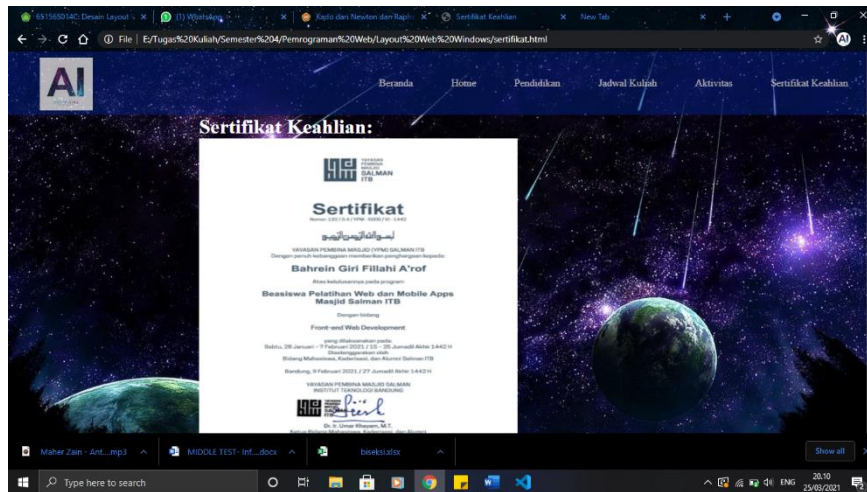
6515650140: Desain Layout × (1) WhatsApp × Kado dari Newton dan Raph × Sertifikat Keahlian × New Tab × +

File | E:/Tugas%20Kuliah/Semester%204/Pemrograman%20Web/Layout%20Web%20Windows/sertifikat.html

AI

Beranda Home Pendidikan Jadwal Kuliah Aktivitas Sertifikat Keahlian

Sertifikat Keahlian:

YAYASAN PEMBINA MASJID SALMAN ITB

Sertifikat

Nomor: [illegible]

بسم الله الرحمن الرحيم

YAYASAN PEMBINA MASJID (YPM) SALMAN ITB
Dengan penuh kebanggaan memberikan penghargaan kepada:

Bahrein Giri Fillahi A'rof

Atas keberhasilannya pada program

Beasiswa Pelatihan Web dan Mobile Apps Masjid Salman ITB

Dengan bidang

Front-end Web Development

yang dilaksanakan pada:
Sabtu, 28 Januari - 7 Februari 2021 / 15 - 25 Jumadil Akhir 1442 H
Diselenggarakan oleh
Bidang Mahasiswa, Kaderisasi, dan Alumni Salman ITB

Bandung, 9 Februari 2021 / 27 Jumadil Akhir 1442 H

YAYASAN PEMBINA MASJID SALMAN INSTITUT TEKNOLOGI BANDUNG

Dr. Ir. Umar Wisyam, M.T.
Ketua Bidang Mahasiswa, Kaderisasi, dan Alumni

Maher Zain - Ant....mp3 MIDDLE TEST- Inf....docx biseksi.xlsx Show all

Type here to search

ENG 20.10 25/03/2021